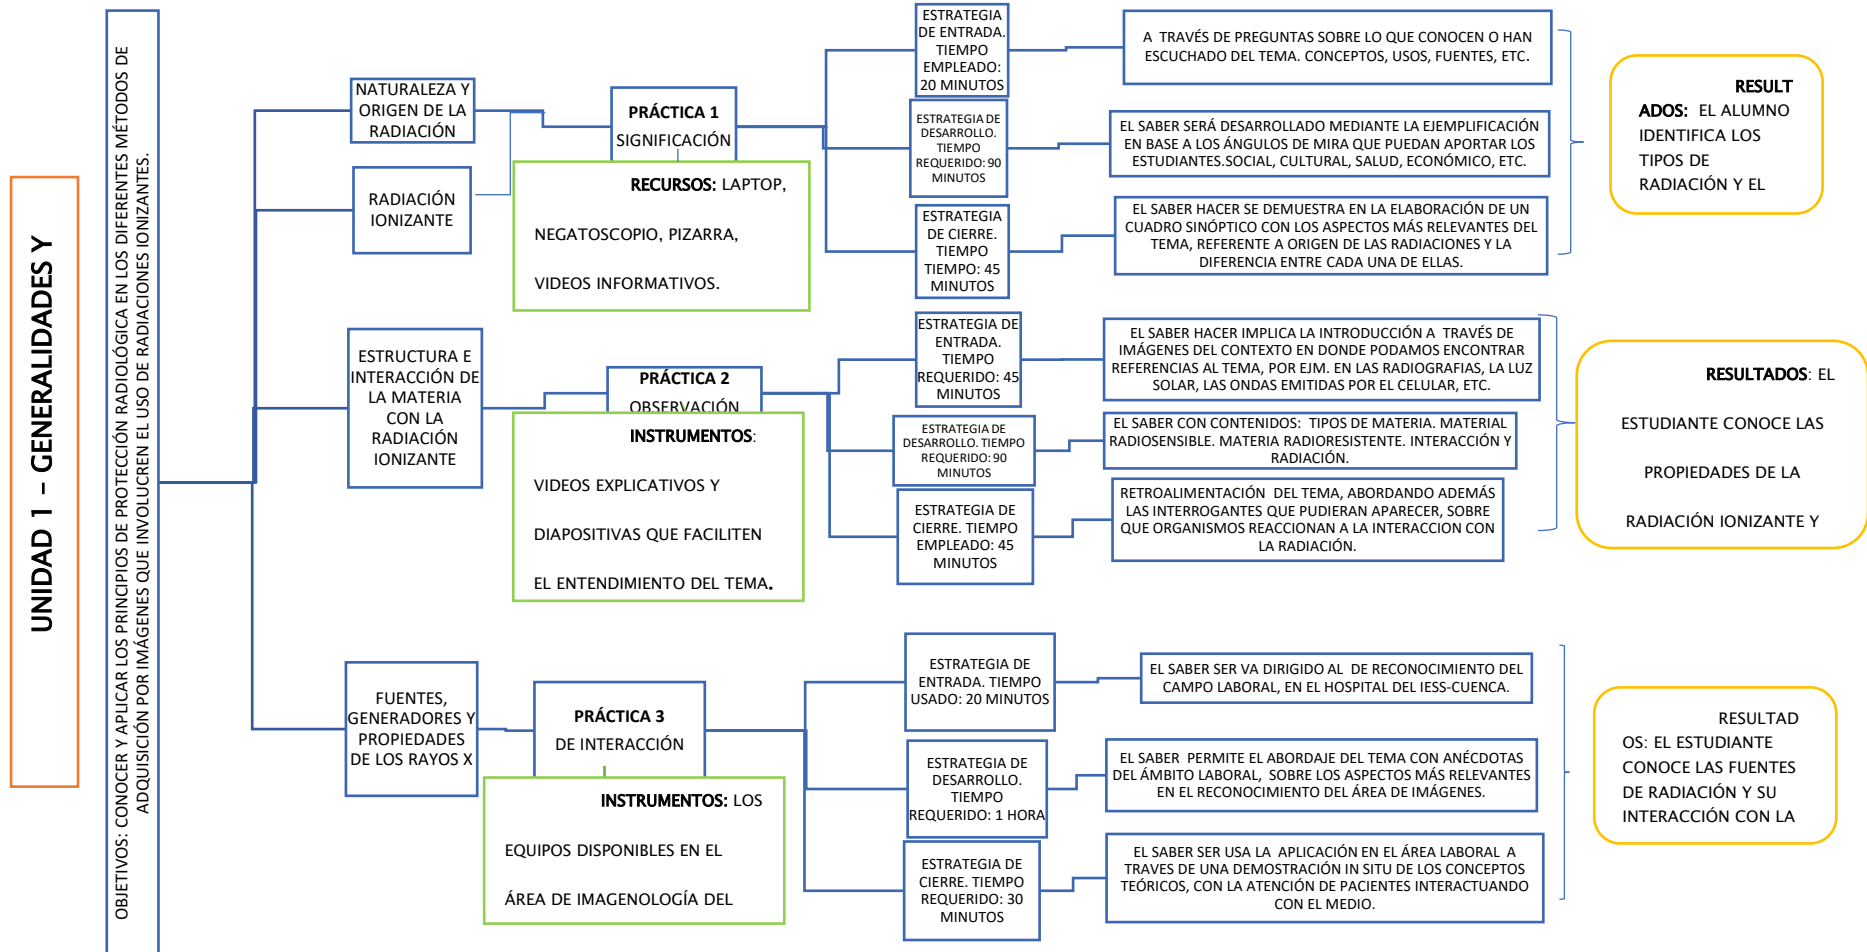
UNIDAD 1 – GENERALIDADES Y

OBJETIVOS: CONOCER Y APLICAR LOS PRINCIPIOS DE PROTECCIÓN RADIOLÓGICA EN LOS DIFERENTES MÉTODOS DE ADQUISICIÓN POR IMÁGENES QUE INVOLUCREN EL USO DE RADIACIONES IONIZANTES.

NATURALEZA Y ORIGEN DE LA RADIACIÓN

RADIACIÓN IONIZANTE

PRÁCTICA 1
SIGNIFICACIÓN

RECURSOS: LAPTOP,
NEGATOSCOPIO, PIZARRA,
VIDEOS INFORMATIVOS.

ESTRATEGIA DE ENTRADA. TIEMPO EMPLEADO: 20 MINUTOS

A TRAVÉS DE PREGUNTAS SOBRE LO QUE CONOCEN O HAN ESCUCHADO DEL TEMA. CONCEPTOS, USOS, FUENTES, ETC.

ESTRATEGIA DE DESARROLLO. TIEMPO REQUERIDO: 90 MINUTOS

EL SABER SERÁ DESARROLLADO MEDIANTE LA EJEMPLIFICACIÓN EN BASE A LOS ÁNGULOS DE MIRA QUE PUEDAN APORTAR LOS ESTUDIANTES.SOCIAL, CULTURAL, SALUD, ECONÓMICO, ETC.

ESTRATEGIA DE CIERRE. TIEMPO TIEMPO: 45 MINUTOS

EL SABER HACER SE DEMUESTRA EN LA ELABORACIÓN DE UN CUADRO SINÓPTICO CON LOS ASPECTOS MÁS RELEVANTES DEL TEMA, REFERENTE A ORIGEN DE LAS RADIACIONES Y LA DIFERENCIA ENTRE CADA UNA DE ELLAS.

RESULTADOS: EL ALUMNO IDENTIFICA LOS TIPOS DE RADIACIÓN Y EL

ESTRUCTURA E INTERACCIÓN DE LA MATERIA CON LA RADIACIÓN IONIZANTE

PRÁCTICA 2
OBSERVACIÓN

INSTRUMENTOS:
VIDEOS EXPLICATIVOS Y
DIAPOSITIVAS QUE FACILITEN
EL ENTENDIMIENTO DEL TEMA.

ESTRATEGIA DE ENTRADA. TIEMPO REQUERIDO: 45 MINUTOS

EL SABER HACER IMPLICA LA INTRODUCCIÓN A TRAVÉS DE IMÁGENES DEL CONTEXTO EN DONDE PODAMOS ENCONTRAR REFERENCIAS AL TEMA, POR EJM. EN LAS RADIOGRAFIAS, LA LUZ SOLAR, LAS ONDAS EMITIDAS POR EL CELULAR, ETC.

ESTRATEGIA DE DESARROLLO. TIEMPO REQUERIDO: 90 MINUTOS

EL SABER CON CONTENIDOS: TIPOS DE MATERIA. MATERIAL RADIOSENSIBLE. MATERIA RADIORESISTENTE. INTERACCIÓN Y RADIACIÓN.

ESTRATEGIA DE CIERRE. TIEMPO EMPLEADO: 45 MINUTOS

RETROALIMENTACIÓN DEL TEMA, ABORDANDO ADEMÁS LAS INTERROGANTES QUE PUDIERAN APARECER, SOBRE QUE ORGANISMOS REACCIONAN A LA INTERACCION CON LA RADIACIÓN.

RESULTADOS: EL ESTUDIANTE CONOCE LAS PROPIEDADES DE LA RADIACIÓN IONIZANTE Y

FUENTES, GENERADORES Y PROPIEDADES DE LOS RAYOS X

PRÁCTICA 3
DE INTERACCIÓN

INSTRUMENTOS: LOS
EQUIPOS DISPONIBLES EN EL
ÁREA DE IMAGENOLOGÍA DEL

ESTRATEGIA DE ENTRADA. TIEMPO USADO: 20 MINUTOS

EL SABER SER VA DIRIGIDO AL DE RECONOCIMIENTO DEL CAMPO LABORAL, EN EL HOSPITAL DEL IESS-CUENCA.

ESTRATEGIA DE DESARROLLO. TIEMPO REQUERIDO: 1 HORA

EL SABER PERMITE EL ABORDAJE DEL TEMA CON ANÉCDOTAS DEL ÁMBITO LABORAL, SOBRE LOS ASPECTOS MÁS RELEVANTES EN EL RECONOCIMIENTO DEL ÁREA DE IMÁGENES.

ESTRATEGIA DE CIERRE. TIEMPO REQUERIDO: 30 MINUTOS

EL SABER SER USA LA APLICACIÓN EN EL ÁREA LABORAL A TRAVES DE UNA DEMOSTRACIÓN IN SITU DE LOS CONCEPTOS TEÓRICOS, CON LA ATENCIÓN DE PACIENTES INTERACTUANDO CON EL MEDIO.

RESULTADOS: EL ESTUDIANTE CONOCE LAS FUENTES DE RADIACIÓN Y SU INTERACCIÓN CON LA